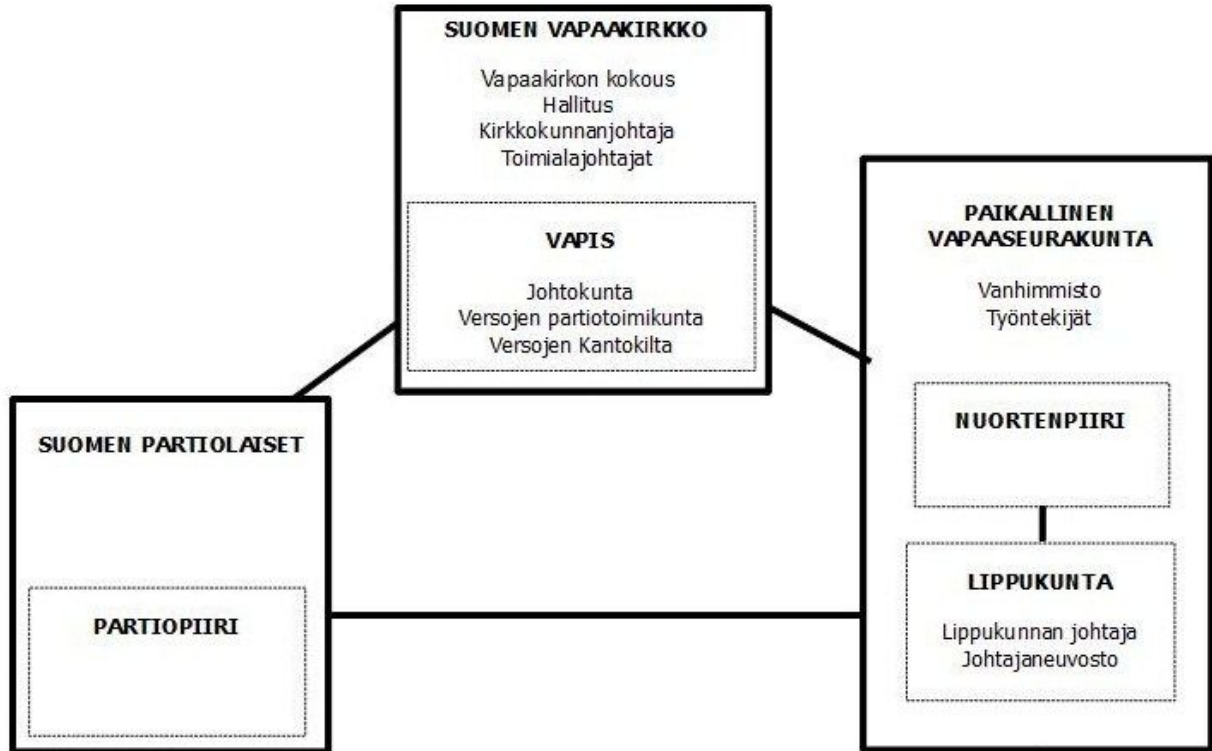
SUOMEN VAPAAKIRKKO

Vapaakirkon kokous
Hallitus
Kirkkokunnanjohtaja
Toimialajohtajat

VAPIS

Johtokunta
Versojen partiotoimikunta
Versojen Kantokilta

PAIKALLINEN VAPAASEURAKUNTA

Vanhimmisto
Työntekijät

NUORTENPIIRI

LIPPUKUNTA

Lippukunnan johtaja
Johtajaneuvosto

SUOMEN PARTIOLAISET

PARTIOPIIRI